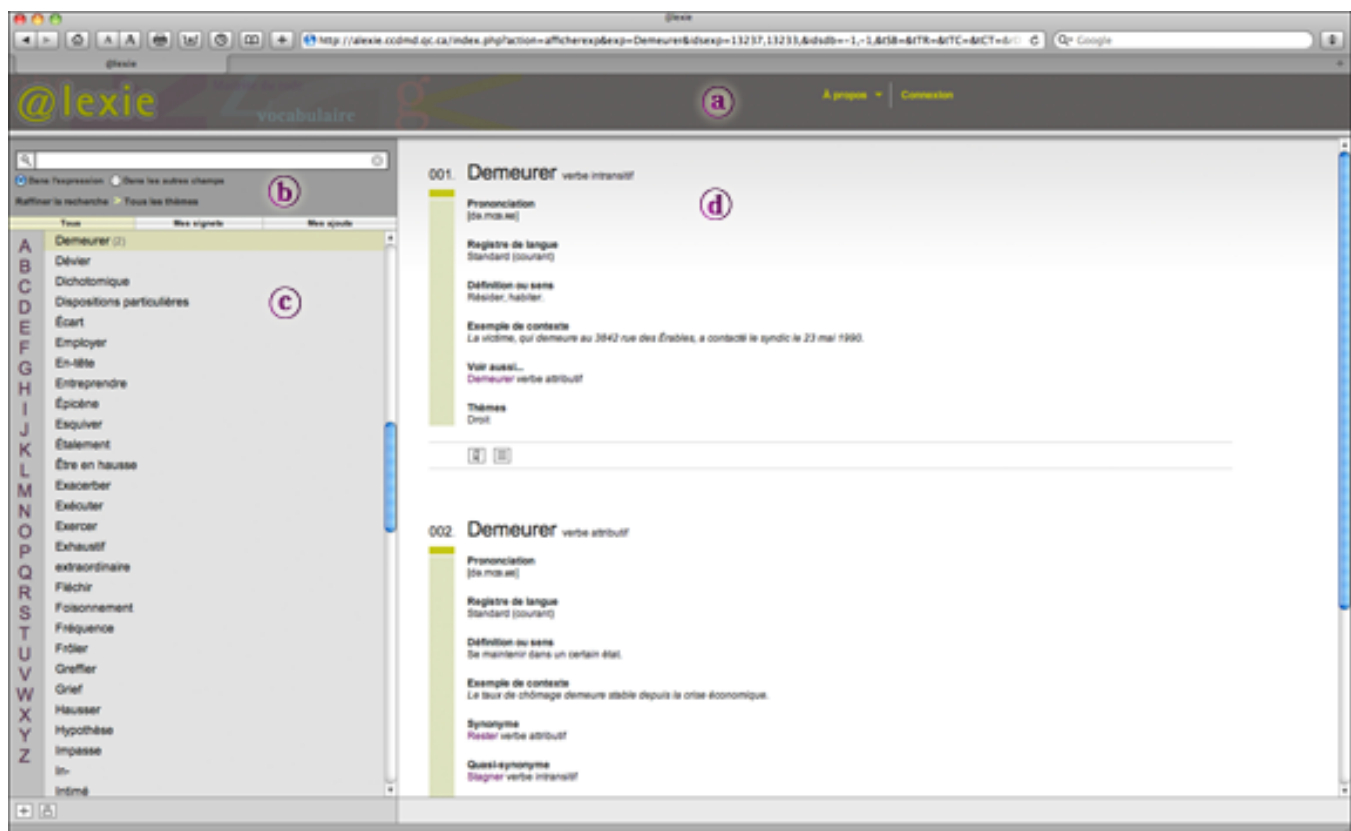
@lexie

http://alexie.ccdmd.qc.ca/index.php?action=afficherexp&exp=Demeurer&idsexp=13237,13233,&idsdb=-1,-1,&t58=&ITR=&ITC=&ICT=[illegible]

Google

@lexie

@lexie vocabulaire

a

À propos | Connexion

Dans l'expression Dans les autres champs

b

Raffiner la recherche > Tous les thèmes

Tous | Mes signets | Mes ajouts

A B C D E F G H I J K L M N O P Q R S T U V W X Y Z

Demeurer (2)
Dévier
Dichotomique
Dispositions particulières
Écart
Employer
En-tête
Entreprendre
Épicène
Esquiver
Étalement
Être en hausse
Exacerber
Exécuter
Exercer
Exhaustif
extraordinaire
Fléchir
Foisonnement
Fréquence
Frôler
Greffier
Grief
Hausser
Hypothèse
Impasse
In-
Intimé

c

001. Demeurer verbe intransitif

d

Prononciation
[də.mœ.ʁe]

Registre de langue
Standard (courant)

Définition ou sens
Résider, habiter.

Exemple de contexte
La victime, qui demeure au 3842 rue des Érables, a contacté le syndic le 23 mai 1990.

Voir aussi...
Demeurer verbe attributif

Thèmes
Droit

002. Demeurer verbe attributif

Prononciation
[də.mœ.ʁe]

Registre de langue
Standard (courant)

Définition ou sens
Se maintenir dans un certain état.

Exemple de contexte
Le taux de chômage demeure stable depuis la crise économique.

Synonyme
Rester verbe attributif

Quasi-synonyme
Stagner verbe intransitif